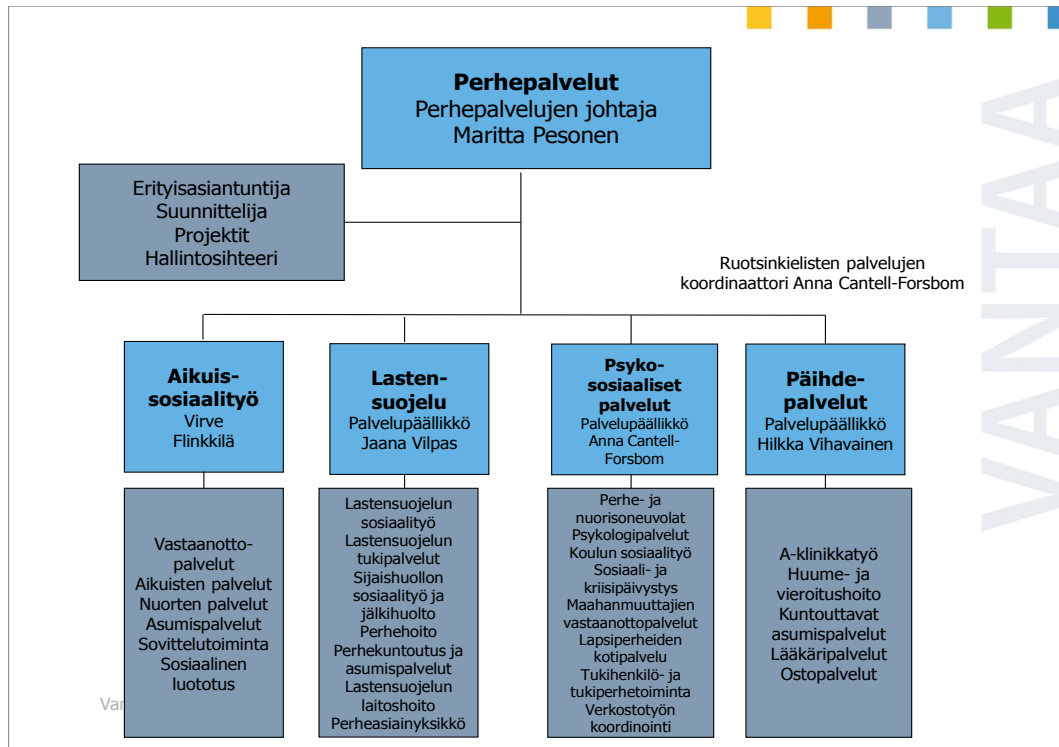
**Perhepalvelut**
Perhepalvelujen johtaja
Maritta Pesonen

Erityisasiantuntija
Suunnittelija
Projektit
Hallintosihteeri

Ruotsinkielisten palvelujen koordinaattori Anna Cantell-Forsbom

**Aikuissosiaalityö**
Virve Flinkkilä

**Lastensuojelu**
Palvelupäällikkö
Jaana Vilpas

**Psykososiaaliset palvelut**
Palvelupäällikkö
Anna Cantell-Forsbom

**Päihdepalvelut**
Palvelupäällikkö
Hilkka Vihavainen

Vastaanottopalvelut
Aikuisten palvelut
Nuorten palvelut
Asumispalvelut
Sovittelutoiminta
Sosiaalinen luototus

Lastensuojelun sosiaalityö
Lastensuojelun tukipalvelut
Sijaishuollon sosiaalityö ja jälkihuolto
Perhehoito
Perhekuntoutus ja asumispalvelut
Lastensuojelun laitoshoito
Perheasiainyksikkö

Perhe- ja nuorisoneuvolat
Psykologipalvelut
Koulun sosiaalityö
Sosiaali- ja kriisipäivystys
Maahanmuuttajien vastaanottopalvelut
Lapsiperheiden kotipalvelu
Tukihenkilö- ja tukiperhetoiminta
Verkostotyön koordinointi

A-klinikkatyö
Huume- ja vieroitushoito
Kuntouttavat asumispalvelut
Lääkäripalvelut
Ostopalvelut

Van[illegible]

VANTAA